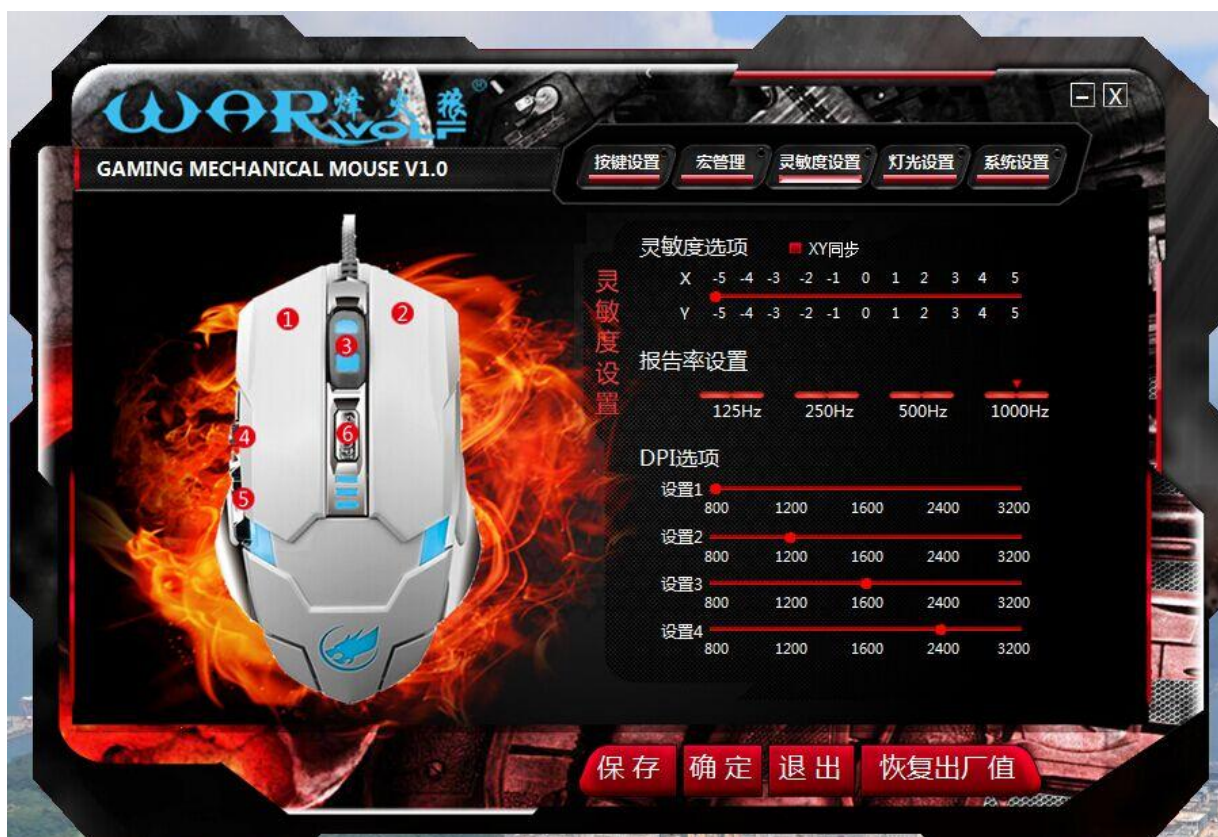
WAR WOLF 烽火狼®

GAMING MECHANICAL MOUSE V1.0

按键设置 宏管理 灵敏度设置 灯光设置 系统设置

1 2 3 4 5 6

灵敏度设置

灵敏度选项 XY同步

X -5 -4 -3 -2 -1 0 1 2 3 4 5

Y -5 -4 -3 -2 -1 0 1 2 3 4 5

报告率设置

125Hz 250Hz 500Hz 1000Hz

DPI选项

设置1
800 1200 1600 2400 3200

设置2
800 1200 1600 2400 3200

设置3
800 1200 1600 2400 3200

设置4
800 1200 1600 2400 3200

保存 确定 退出 恢复出厂值